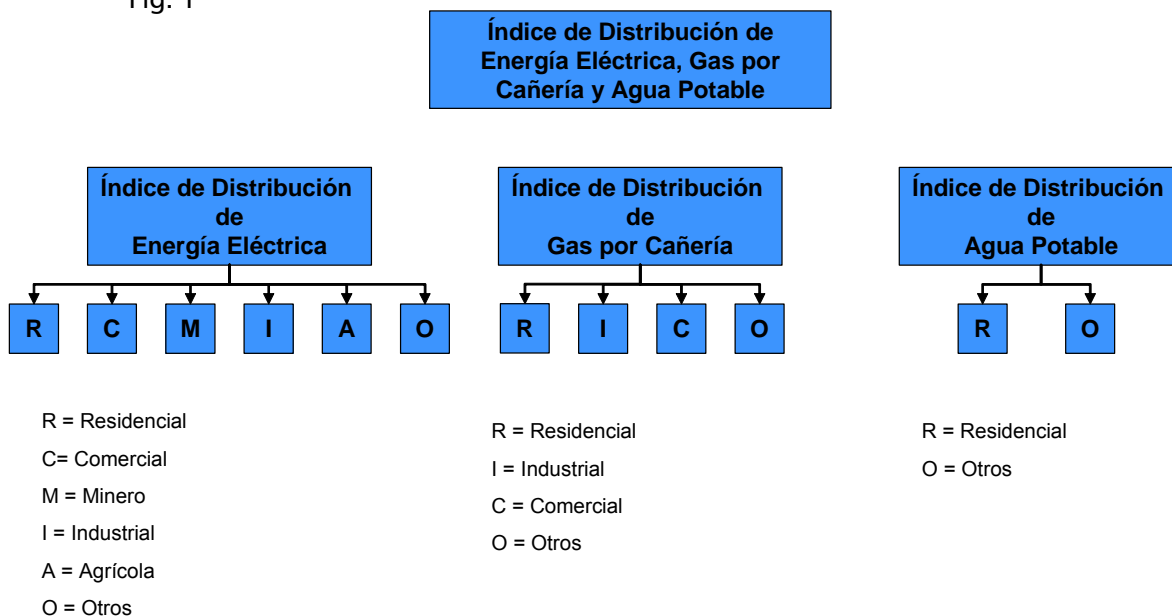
Fig. 1

Índice de Distribución de Energía Eléctrica, Gas por Cañería y Agua Potable

Índice de Distribución de Energía Eléctrica

R C M I A O

Índice de Distribución de Gas por Cañería

R I C O

Índice de Distribución de Agua Potable

R O

R = Residencial
C= Comercial
M = Minero
I = Industrial
A = Agrícola
O = Otros

R = Residencial
I = Industrial
C = Comercial
O = Otros

R = Residencial
O = Otros